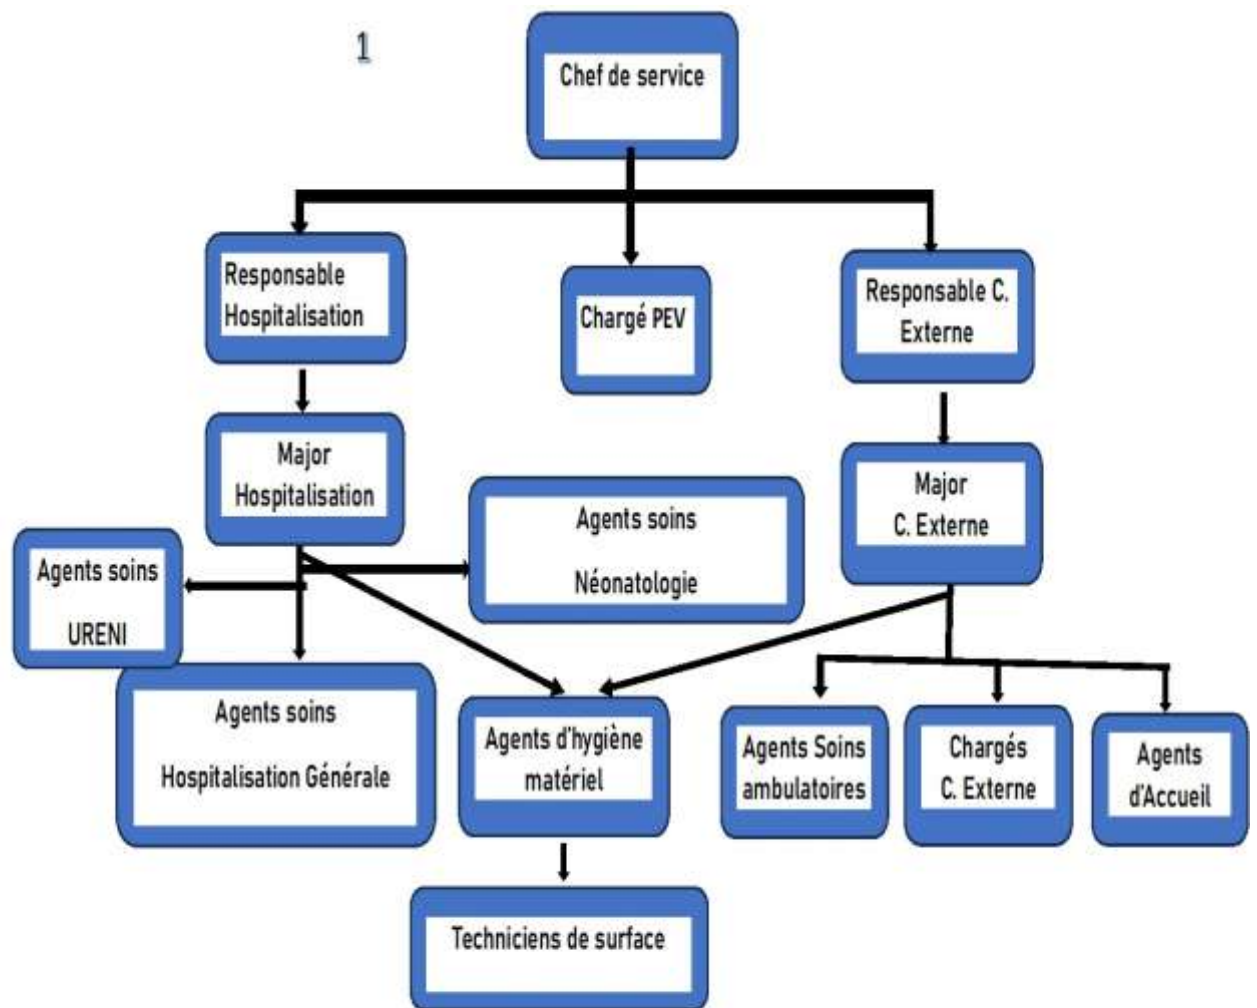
1

Chef de service

Responsable Hospitalisation

Chargé PEV

Responsable C. Externe

Major Hospitalisation

Agents soins Néonatologie

Major C. Externe

Agents soins URENI

Agents soins Hospitalisation Générale

Agents d'hygiène matériel

Agents Soins ambulatoires

Chargés C. Externe

Agents d'Accueil

Techniciens de surface